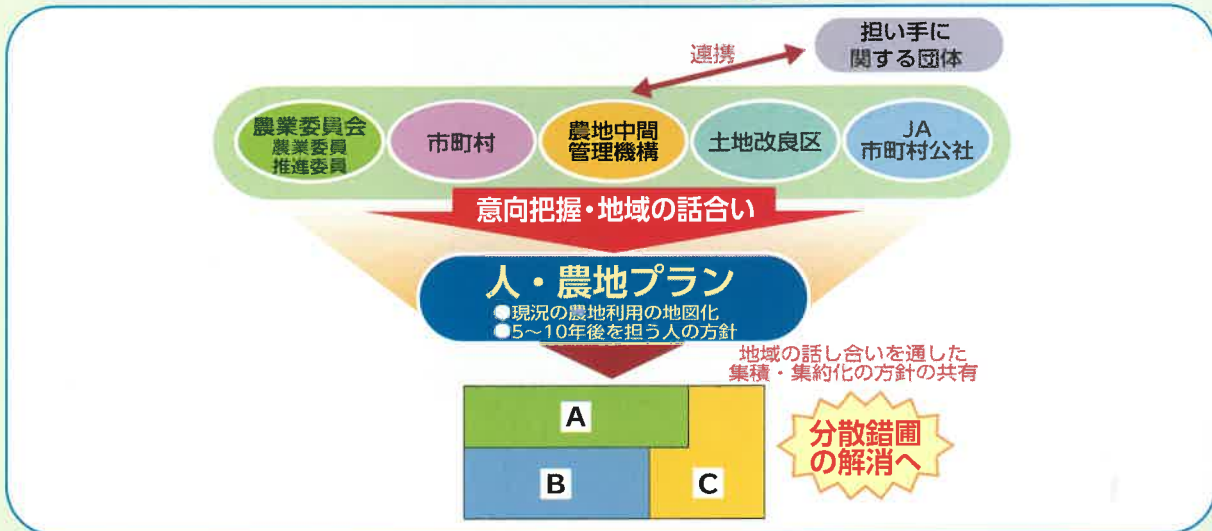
担い手に関する団体

連携

農業委員会
農業委員
推進委員

市町村

農地中間管理機構

土地改良区

JA
市町村公社

意向把握・地域の話合い

人・農地プラン
●現況の農地利用の地図化
●5～10年後を担う人の方針

地域の話し合いを通した集積・集約化の方針の共有

A

B

C

分散錯圃の解消へ